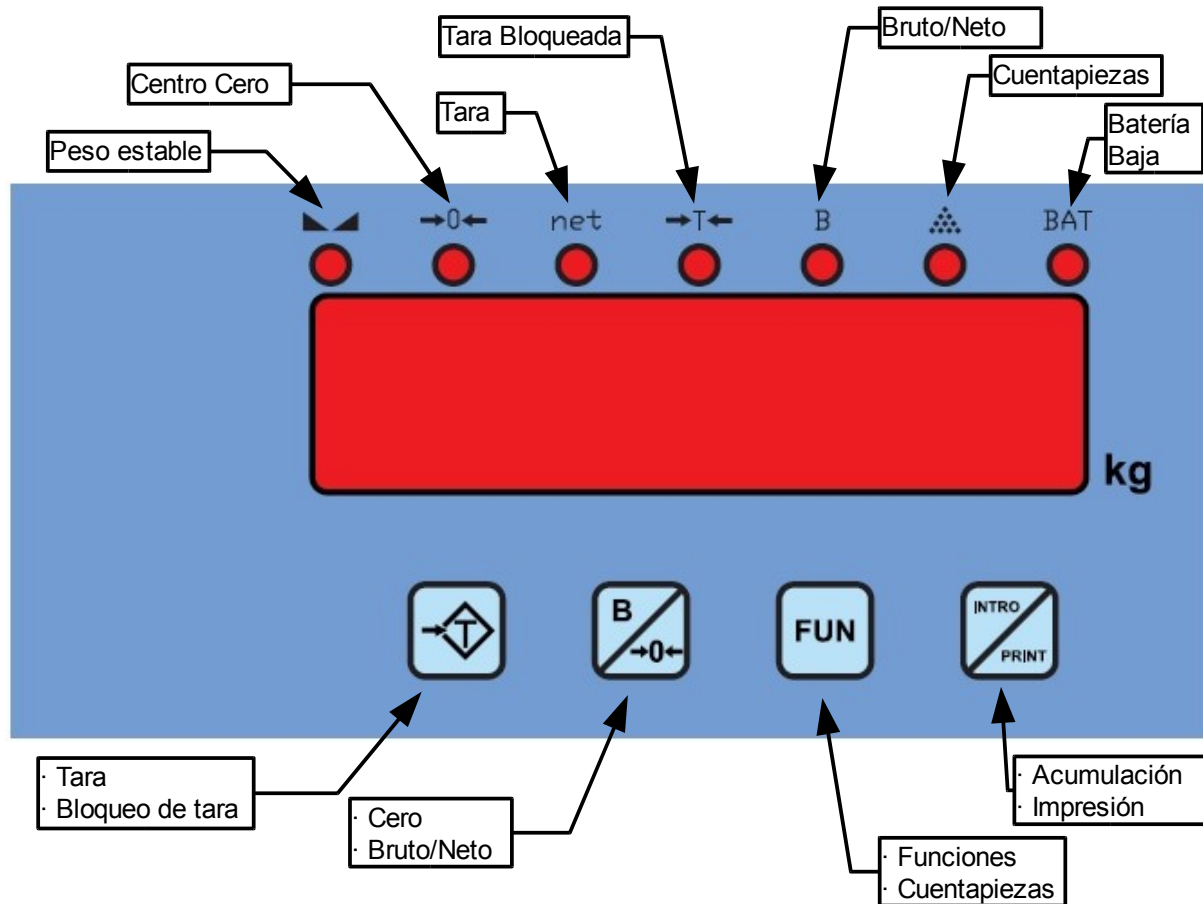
Tara Bloqueada

Bruto/Neto

Centro Cero

Cuentapiezas

Tara

Batería Baja

Peso estable

$\rightarrow0\leftarrow$ net $\rightarrow T\leftarrow$ B BAT

kg

$\rightarrow T$

B $\rightarrow0\leftarrow$

FUN

INTRO PRINT

· Tara
· Bloqueo de tara

· Cero
· Bruto/Neto

· Funciones
· Cuentapiezas

· Acumulación
· Impresión